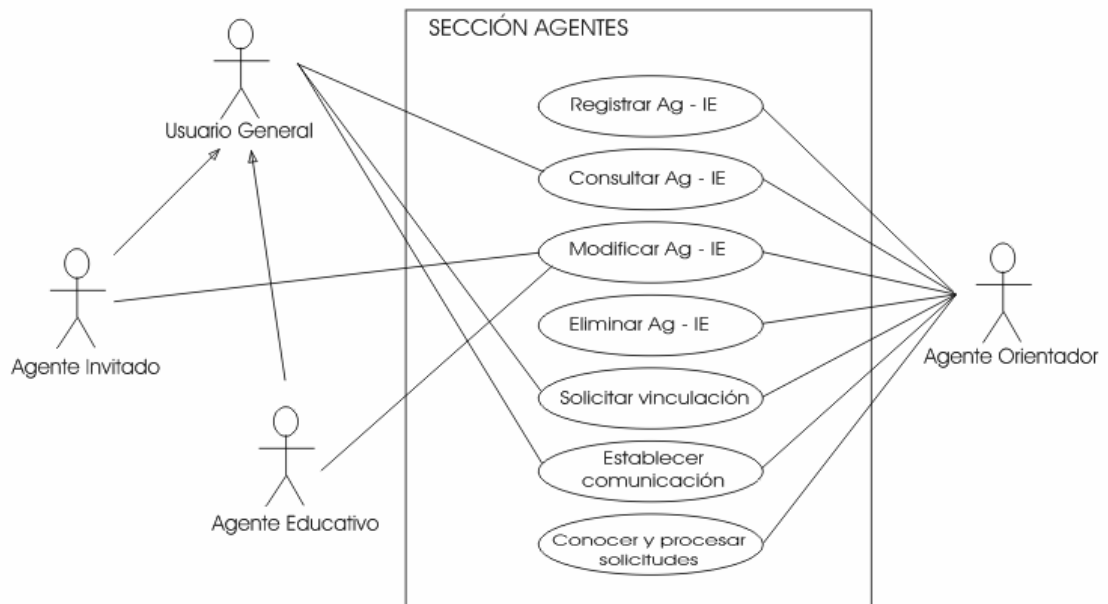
SECCIÓN AGENTES

Usuario General

Registrar Ag - IE

Consultar Ag - IE

Modificar Ag - IE

Eliminar Ag - IE

Solicitar vinculación

Establecer comunicación

Conocer y procesar solicitudes

Agente Invitado

Agente Educativo

Agente Orientador